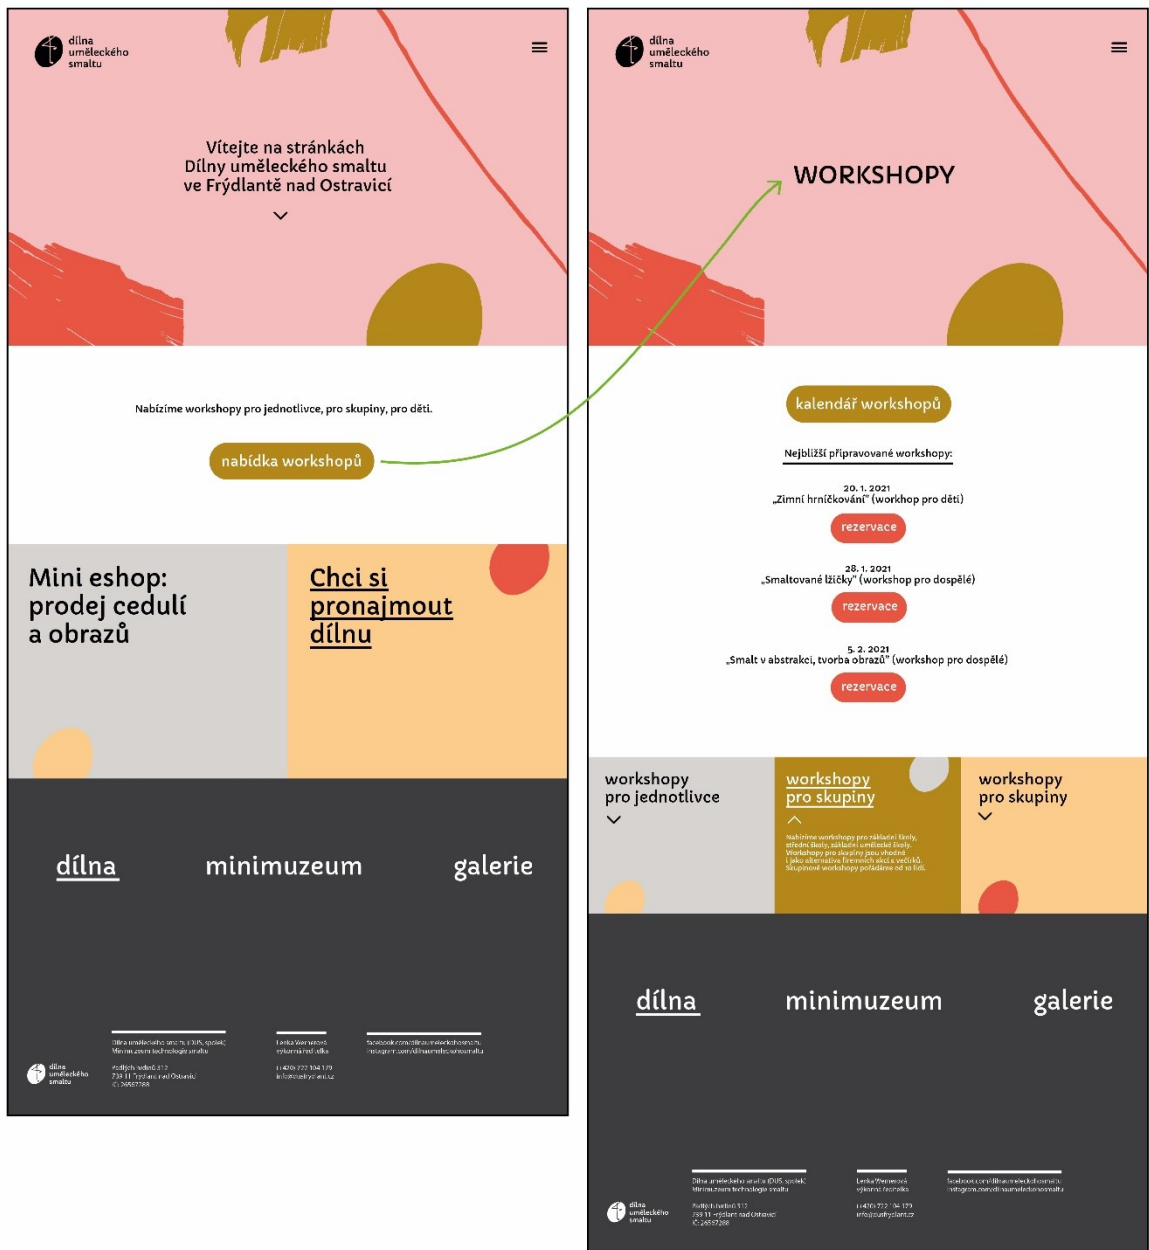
dílna uměleckého smaltu

Vítejte na stránkách
Dílny uměleckého smaltu
ve Frýdlantě nad Ostravicí

Nabízíme workshopy pro jednotlivce, pro skupiny, pro děti.

nabídka workshopů

Mini eshop: prodej cedulí a obrazů

Chci si pronajmout dílnu

dílna minimuzeum galerie

dílna uměleckého smaltu

Dílna uměleckého smaltu (DUS), spolek
Minimuzeum technologie smaltu
Pod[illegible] 512
739 11 Frýdlant nad Ostravicí
IČ: 26567288

Lenka Wernerová
výkonná ředitelka
+420 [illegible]
info@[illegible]

facebook.com/dilnaumeleckehosmaltu
instagram.com/dilnaumeleckehosmaltu

dílna uměleckého smaltu

WORKSHOPY

kalendář workshopů

Nejbližší připravované workshopy:

20. 1. 2021
„Zimní hrníčkování" (workhop pro děti)
rezervace

28. 1. 2021
„Smaltované lžičky" (workshop pro dospělé)
rezervace

5. 2. 2021
„Smalt v abstrakci, tvorba obrazů" (workshop pro dospělé)
rezervace

workshopy pro jednotlivce

workshopy pro skupiny
Nabízíme workshopy pro základní školy, střední školy, základní umělecké školy. Workshopy pro skupiny jsou vhodné i jako alternativa firemních akcí a večírků. Skupinové workshopy pořádáme od 10 lidí.

workshopy pro skupiny

dílna minimuzeum galerie

dílna uměleckého smaltu

Dílna uměleckého smaltu (DUS), spolek
Minimuzeum technologie smaltu
Pod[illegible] 512
739 11 Frýdlant nad Ostravicí
IČ: 26567288

Lenka Wernerová
výkonná ředitelka
+420 722 104 179
info@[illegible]

facebook.com/dilnaumeleckehosmaltu
instagram.com/dilnaumeleckehosmaltu